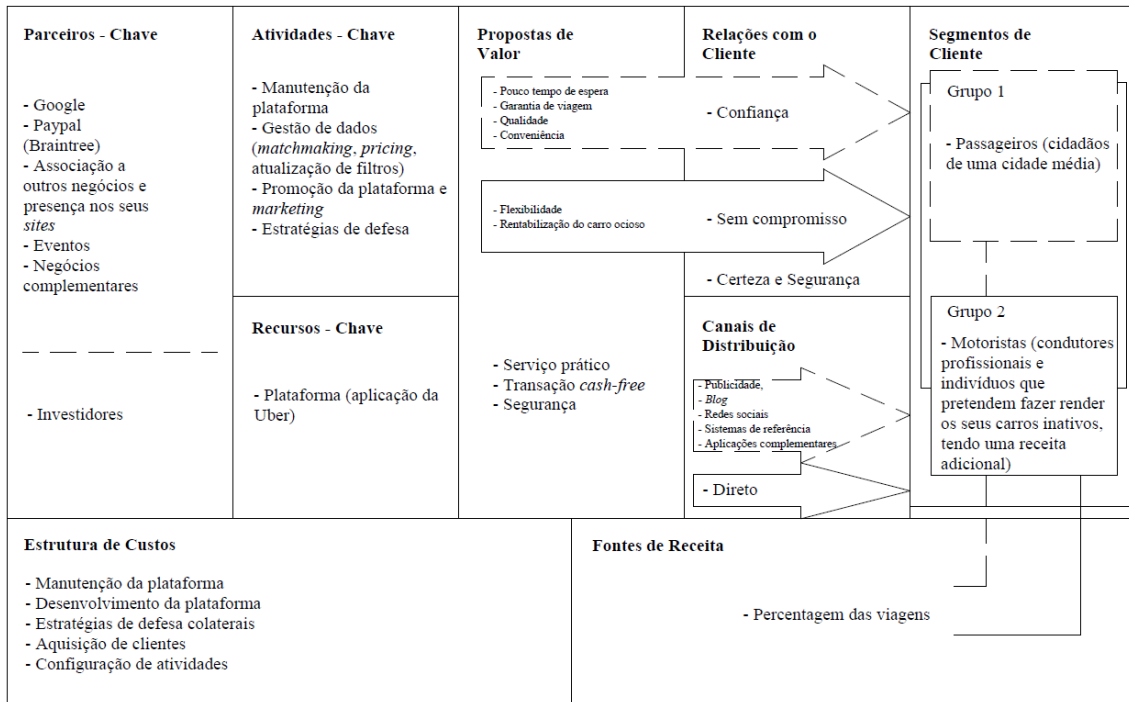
Parceiros - Chave

- Google
- Paypal (Braintree)
- Associação a outros negócios e presença nos seus *sites*
- Eventos
- Negócios complementares

- Investidores

Atividades - Chave

- Manutenção da plataforma
- Gestão de dados (*matchmaking*, *pricing*, atualização de filtros)
- Promoção da plataforma e *marketing*
- Estratégias de defesa

Recursos - Chave

- Plataforma (aplicação da Uber)

Propostas de Valor

- Pouco tempo de espera
- Garantia de viagem
- Qualidade
- Conveniência

- Flexibilidade
- Rentabilização do carro ocioso

- Serviço prático
- Transação *cash-free*
- Segurança

Relações com o Cliente

- Confiança

- Sem compromisso

- Certeza e Segurança

Canais de Distribuição

- Publicidade,
- *Blog*
- Redes sociais
- Sistemas de referência
- Aplicações complementares

- Direto

Segmentos de Cliente

Grupo 1

- Passageiros (cidadãos de uma cidade média)

Grupo 2

- Motoristas (condutores profissionais e indivíduos que pretendem fazer render os seus carros inativos, tendo uma receita adicional)

Estrutura de Custos

- Manutenção da plataforma
- Desenvolvimento da plataforma
- Estratégias de defesa colaterais
- Aquisição de clientes
- Configuração de atividades

Fontes de Receita

- Percentagem das viagens